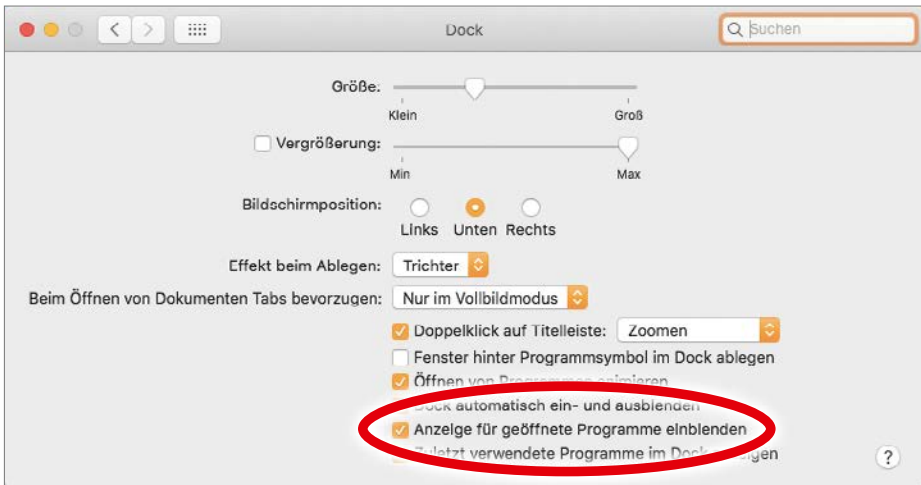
Dock

Suchen

Größe:

Klein

Groß

Vergrößerung:

Min

Max

Bildschirmposition:

Links Unten Rechts

Effekt beim Ablegen: Trichter

Beim Öffnen von Dokumenten Tabs bevorzugen: Nur im Vollbildmodus

Doppelklick auf Titelleiste: Zoomen

Fenster hinter Programmsymbol im Dock ablegen

Öffnen von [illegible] animieren

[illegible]ock automatisch ein- und ausblenden

Anzeige für geöffnete Programme einblenden

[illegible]uletzt verwendete Programme im Dock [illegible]igen

?